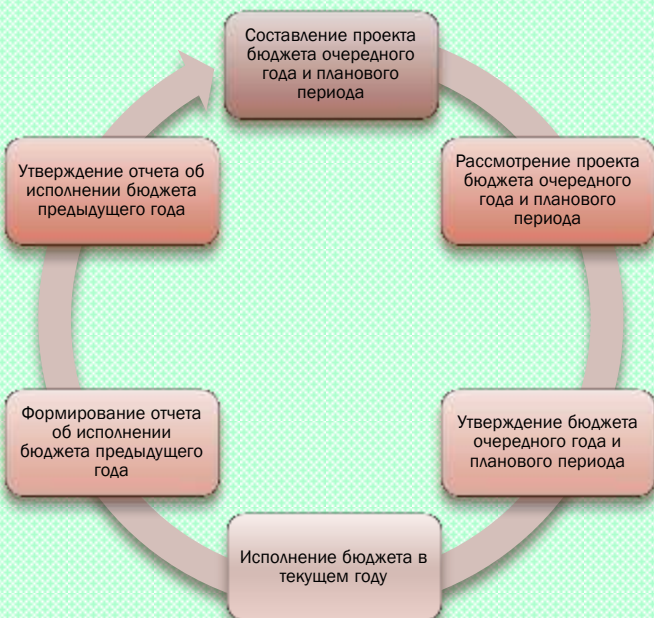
Составление проекта бюджета очередного года и планового периода

Рассмотрение проекта бюджета очередного года и планового периода

Утверждение бюджета очередного года и планового периода

Исполнение бюджета в текущем году

Формирование отчета об исполнении бюджета предыдущего года

Утверждение отчета об исполнении бюджета предыдущего года